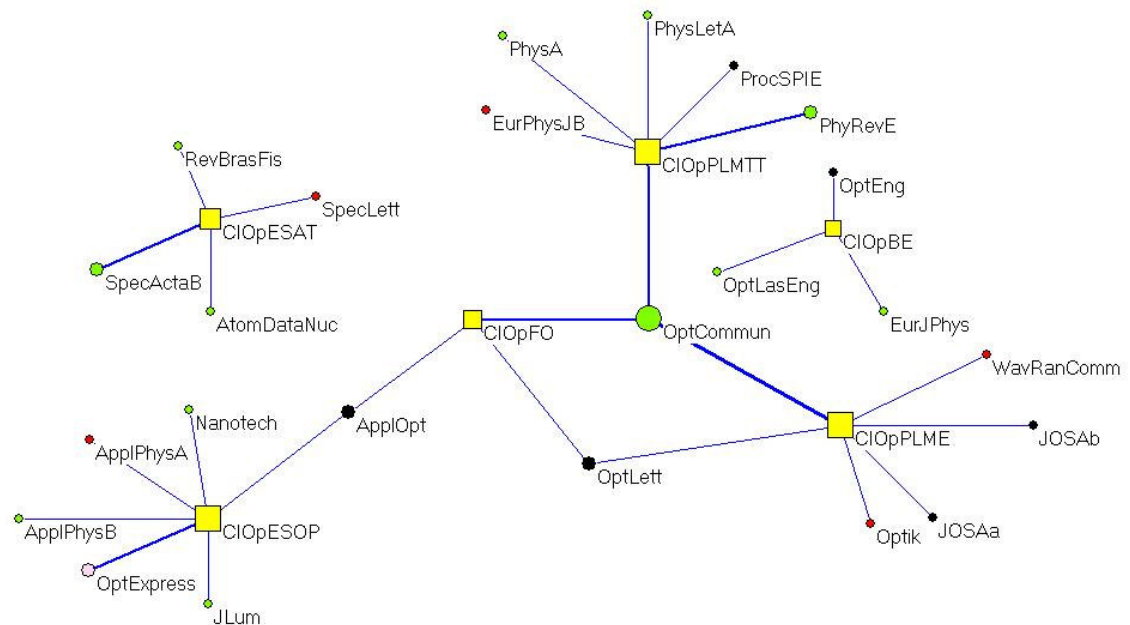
PhysLetA
PhysA
ProcSPIE
EurPhysJB
PhyRevE
ClOpPLMTT
RevBrasFis
SpecLett
ClOpESAT
OptEng
ClOpBE
SpecActaB
OptLasEng
AtomDataNuc
ClOpFO
OptCommun
EurJPhys
WavRanComm
Nanotech
ApplOpt
ApplPhysA
ClOpPLME
JOSAb
OptLett
ApplPhysB
ClOpESOP
JOSAa
Optik
OptExpress
JLum